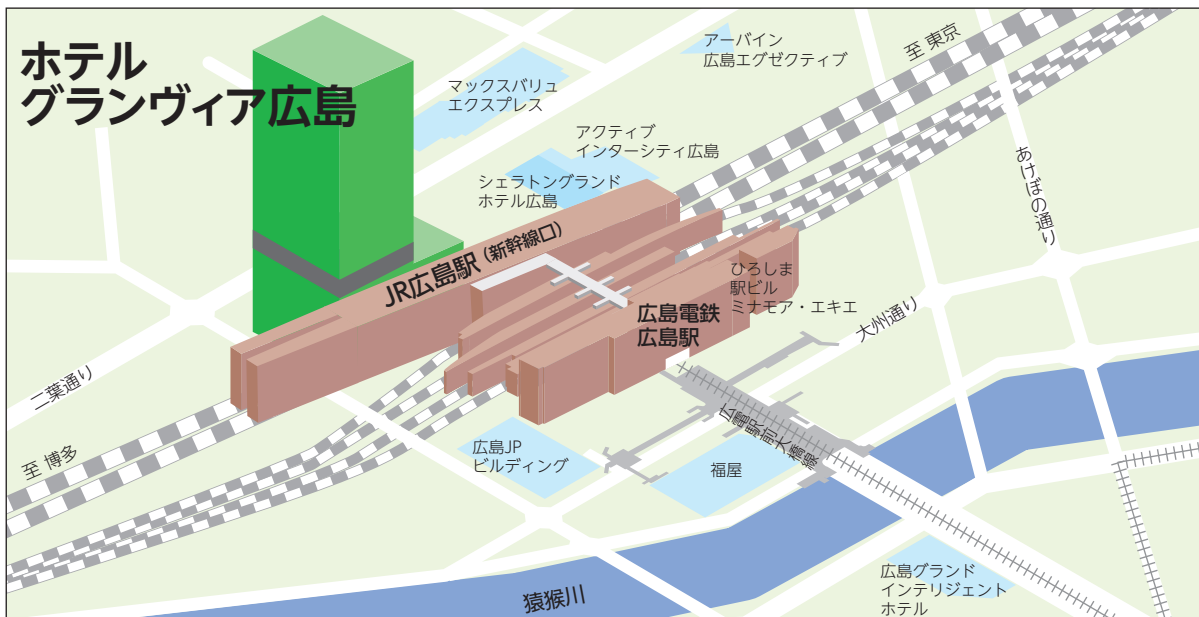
ホテル
グランヴィア広島

アーバイン
広島エグゼクティブ

至 東京

マックスバリュ
エクスプレス

アクティブ
インターシティ広島

シェラトングランド
ホテル広島

あけぼの通り

JR広島駅（新幹線口）

ひろしま
駅ビル
ミナモア・エキエ

広島電鉄
広島駅

大州通り

二葉通り

至 博多

広島JP
ビルディング

広電駅前大橋線

福屋

広島グランド
インテリジェント
ホテル

猿猴川